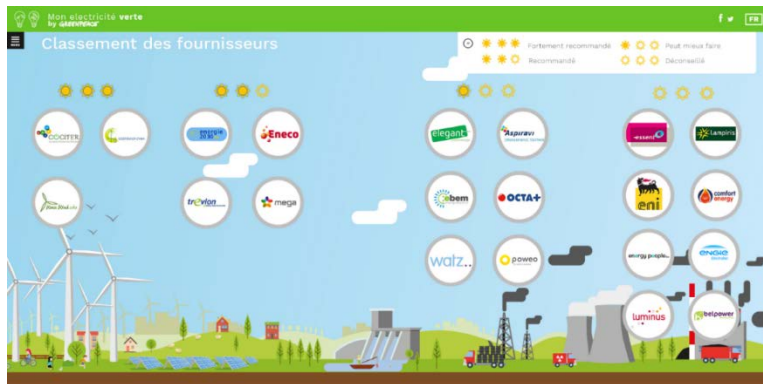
Mon electricité verte by GREENPEACE

f FR

Classement des fournisseurs

Fortement recommandé
Recommandé
Peut mieux faire
Déconseillé

COCITER
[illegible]
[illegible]

ENERGIE 2030
Eneco
trevion
mega

elegant
Aspiravi
ebem
OCTA+
watz..
poweo

essent
Lampiris
eni
comfort energy
energy people
ENGIE
luminus
belpower